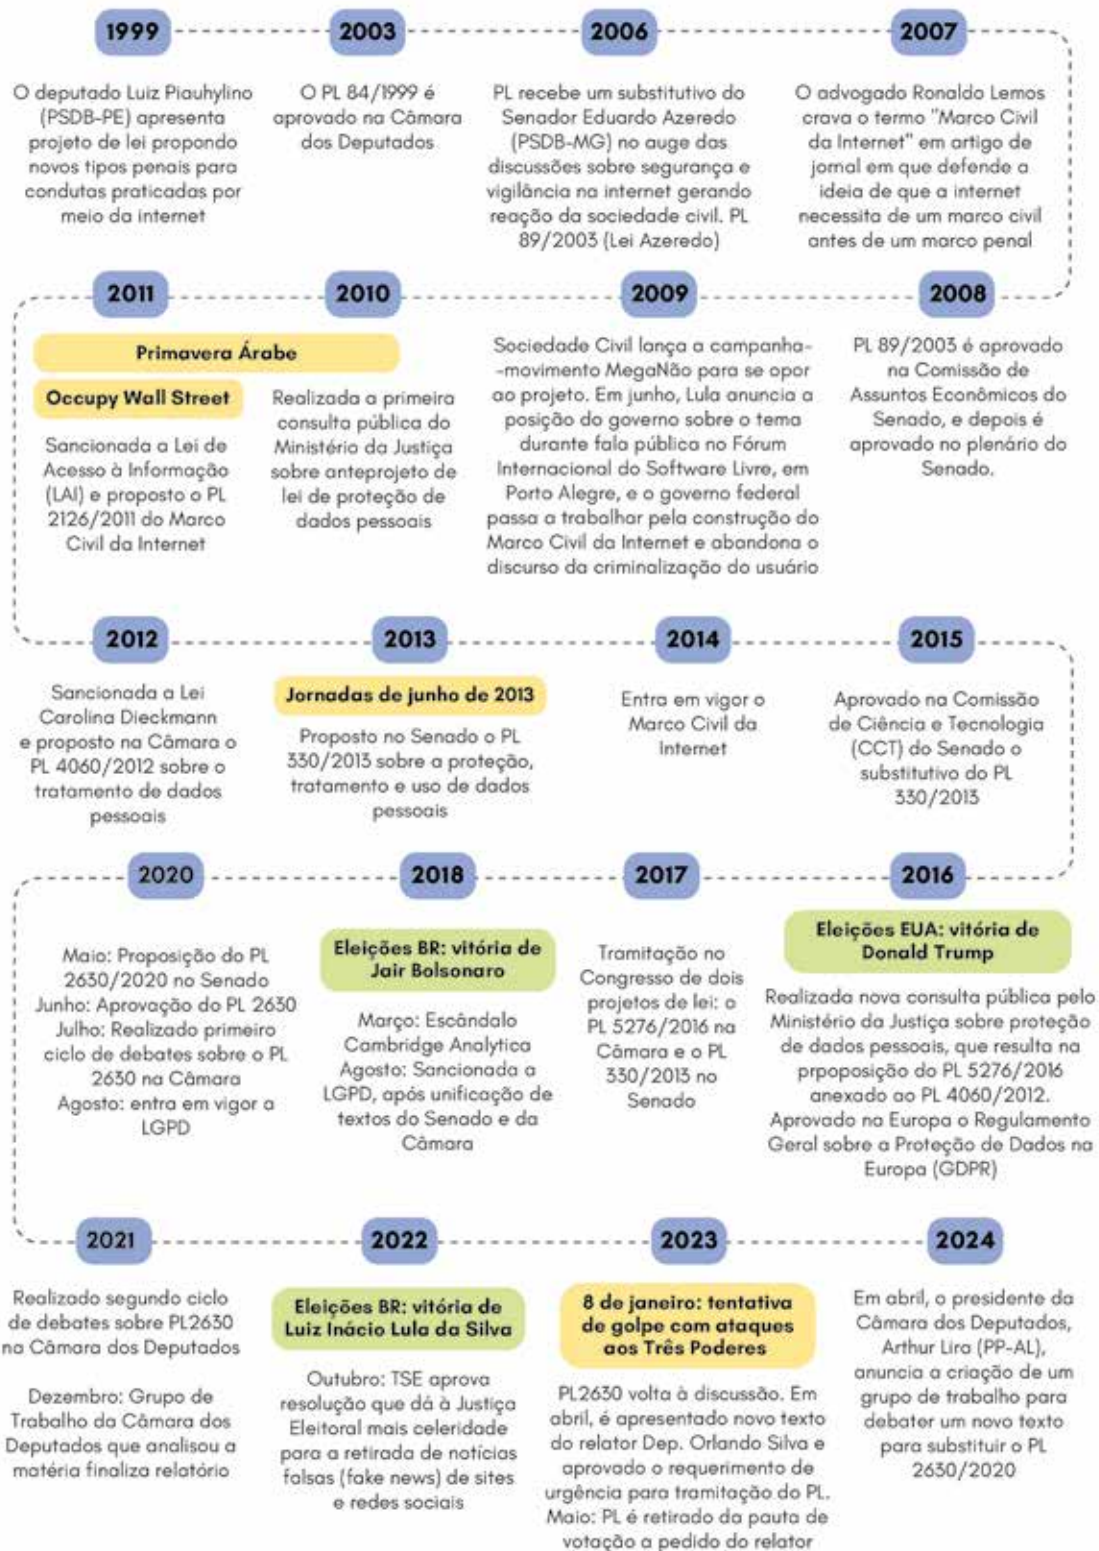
1999

O deputado Luiz Piauhylino (PSDB-PE) apresenta projeto de lei propondo novos tipos penais para condutas praticadas por meio da internet

2003

O PL 84/1999 é aprovado na Câmara dos Deputados

2006

PL recebe um substitutivo do Senador Eduardo Azeredo (PSDB-MG) no auge das discussões sobre segurança e vigilância na internet gerando reação da sociedade civil. PL 89/2003 (Lei Azeredo)

2007

O advogado Ronaldo Lemos crava o termo "Marco Civil da Internet" em artigo de jornal em que defende a ideia de que a internet necessita de um marco civil antes de um marco penal

2011

Primavera Árabe

Occupy Wall Street

Sancionada a Lei de Acesso à Informação (LAI) e proposto o PL 2126/2011 do Marco Civil da Internet

2010

Realizada a primeira consulta pública do Ministério da Justiça sobre anteprojeto de lei de proteção de dados pessoais

2009

Sociedade Civil lança a campanha-movimento MegaNão para se opor ao projeto. Em junho, Lula anuncia a posição do governo sobre o tema durante fala pública no Fórum Internacional do Software Livre, em Porto Alegre, e o governo federal passa a trabalhar pela construção do Marco Civil da Internet e abandona o discurso da criminalização do usuário

2008

PL 89/2003 é aprovado na Comissão de Assuntos Econômicos do Senado, e depois é aprovado no plenário do Senado.

2012

Sancionada a Lei Carolina Dieckmann e proposto na Câmara o PL 4060/2012 sobre o tratamento de dados pessoais

2013

Jornadas de junho de 2013

Proposto no Senado o PL 330/2013 sobre a proteção, tratamento e uso de dados pessoais

2014

Entra em vigor o Marco Civil da Internet

2015

Aprovado na Comissão de Ciência e Tecnologia (CCT) do Senado o substitutivo do PL 330/2013

2020

Maio: Proposição do PL 2630/2020 no Senado
Junho: Aprovação do PL 2630
Julho: Realizado primeiro ciclo de debates sobre o PL 2630 na Câmara
Agosto: entra em vigor a LGPD

2018

Eleições BR: vitória de Jair Bolsonaro

Março: Escândalo Cambridge Analytica
Agosto: Sancionada a LGPD, após unificação de textos do Senado e da Câmara

2017

Tramitação no Congresso de dois projetos de lei: o PL 5276/2016 na Câmara e o PL 330/2013 no Senado

2016

Eleições EUA: vitória de Donald Trump

Realizada nova consulta pública pelo Ministério da Justiça sobre proteção de dados pessoais, que resulta na prpoposição do PL 5276/2016 anexado ao PL 4060/2012.
Aprovado na Europa o Regulamento Geral sobre a Proteção de Dados na Europa (GDPR)

2021

Realizado segundo ciclo de debates sobre PL2630 na Câmara dos Deputados

Dezembro: Grupo de Trabalho da Câmara dos Deputados que analisou a matéria finaliza relatório

2022

Eleições BR: vitória de Luiz Inácio Lula da Silva

Outubro: TSE aprova resolução que dá à Justiça Eleitoral mais celeridade para a retirada de notícias falsas (fake news) de sites e redes sociais

2023

8 de janeiro: tentativa de golpe com ataques aos Três Poderes

PL2630 volta à discussão. Em abril, é apresentado novo texto do relator Dep. Orlando Silva e aprovado o requerimento de urgência para tramitação do PL.
Maio: PL é retirado da pauta de votação a pedido do relator

2024

Em abril, o presidente da Câmara dos Deputados, Arthur Lira (PP-AL), anuncia a criação de um grupo de trabalho para debater um novo texto para substituir o PL 2630/2020